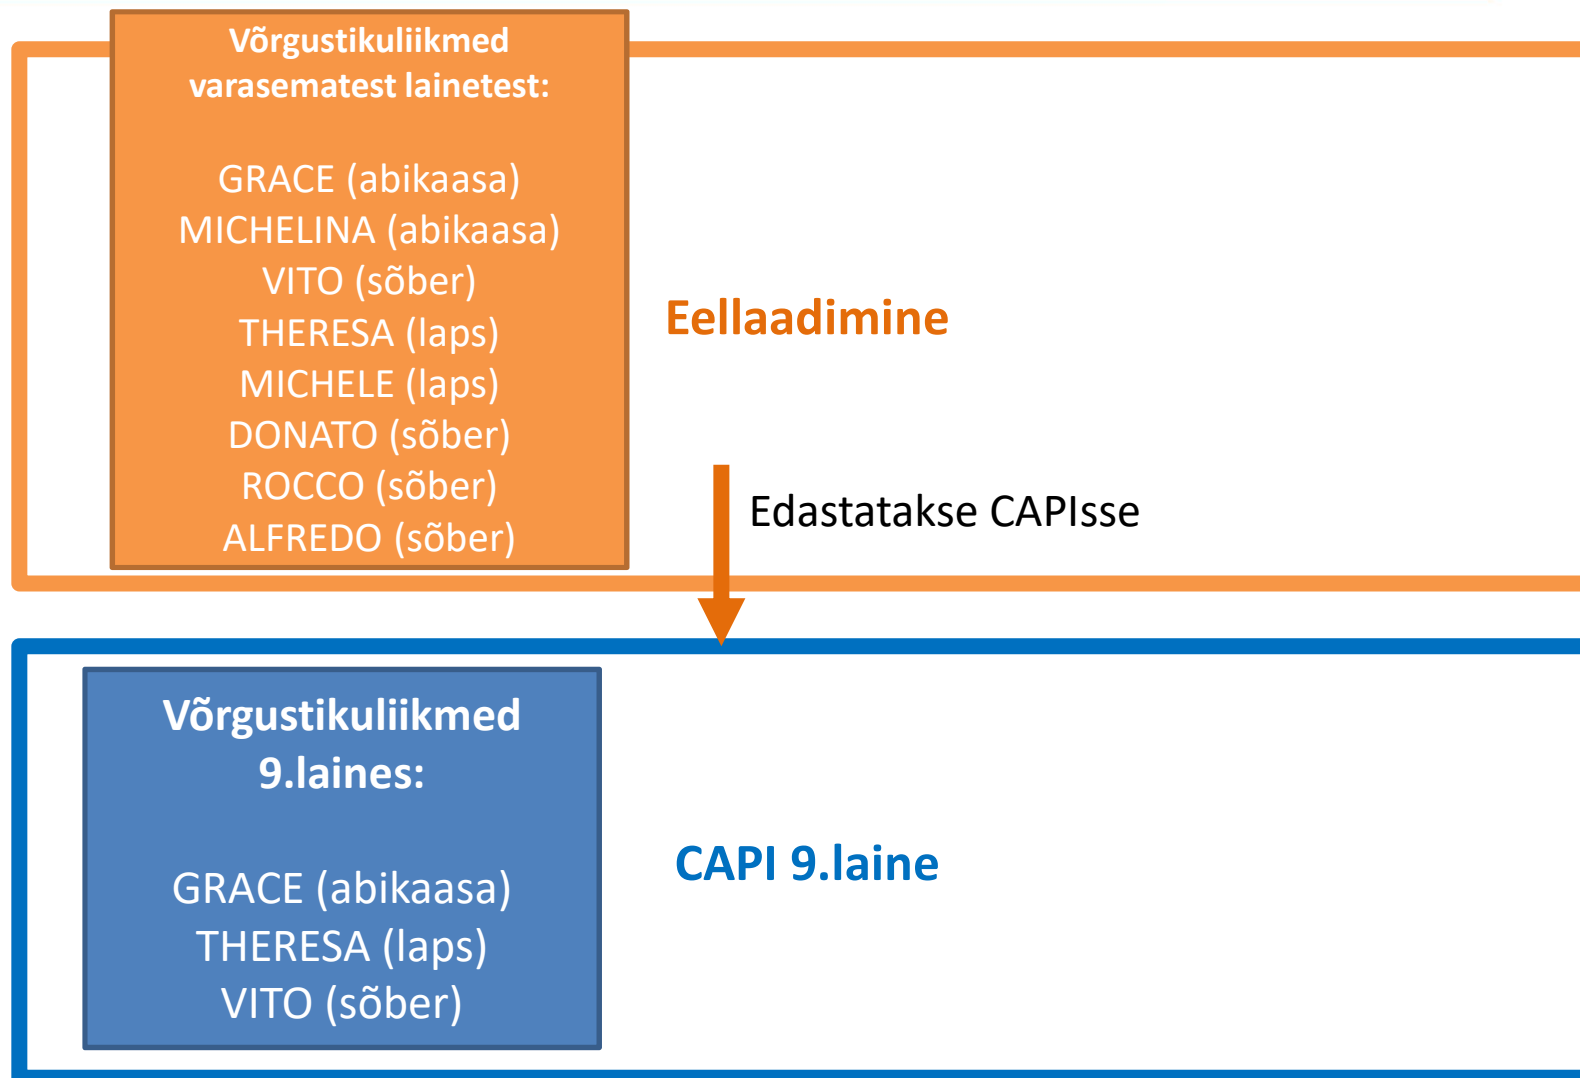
Võrgustikuliikmed varasematest lainetest:

GRACE (abikaasa)
MICHELINA (abikaasa)
VITO (sõber)
THERESA (laps)
MICHELE (laps)
DONATO (sõber)
ROCCO (sõber)
ALFREDO (sõber)

Eellaadimine

Edastatakse CAPIsse

Võrgustikuliikmed 9.laines:

GRACE (abikaasa)
THERESA (laps)
VITO (sõber)

CAPI 9.laine